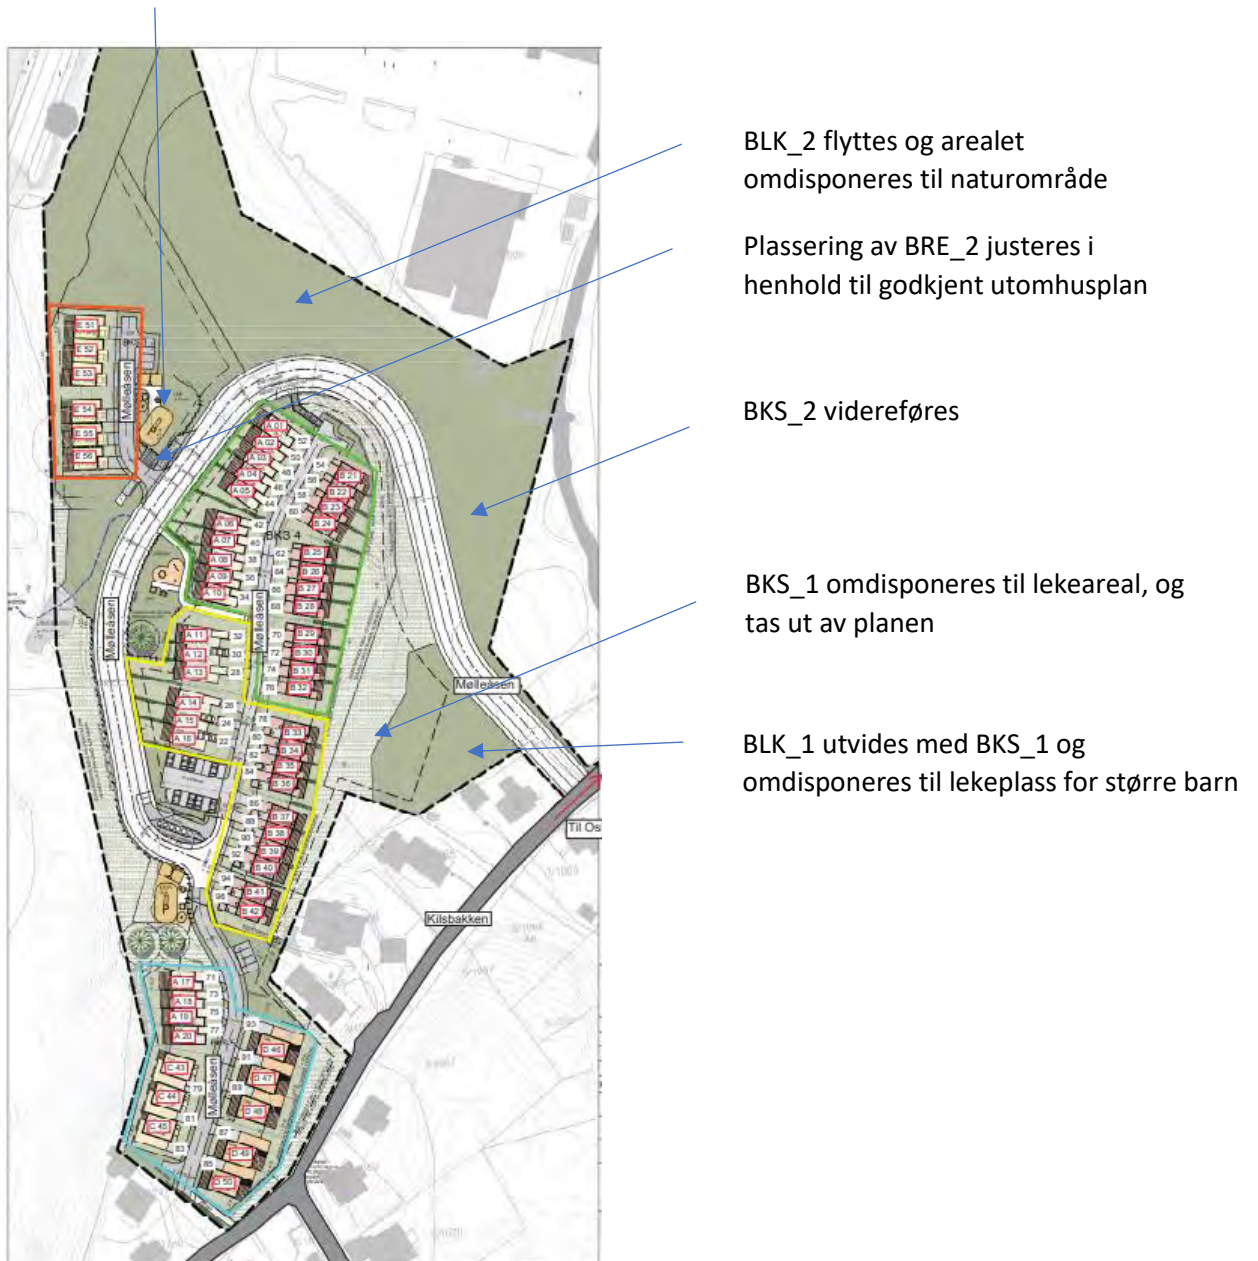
BLK_2 flyttes og arealet omdisponeres til naturområde

Plassering av BRE_2 justeres i henhold til godkjent utomhusplan

BKS_2 videreføres

BKS_1 omdisponeres til lekeareal, og tas ut av planen

BLK_1 utvides med BKS_1 og omdisponeres til lekeplass for større barn

E 51
E 52
E 53
E 54
E 55
E 56
Møleåsen
A 01
A 02
A 03
A 04
A 05
B 21
B 22
B 23
B 24
A 06
A 07
A 08
A 09
A 10
BKS 4
B 25
B 26
B 27
B 28
Møleåsen
B 29
B 30
B 31
B 32
Møleåsen
A 11
A 12
A 13
A 14
A 15
A 16
Møleåsen
B 33
B 34
B 35
B 36
B 37
B 38
B 39
B 40
B 41
B 42
Til Os
Kilsbakken
A 17
A 18
A 19
A 20
C 43
C 44
C 45
Møleåsen
D 46
D 47
D 48
D 49
D 50